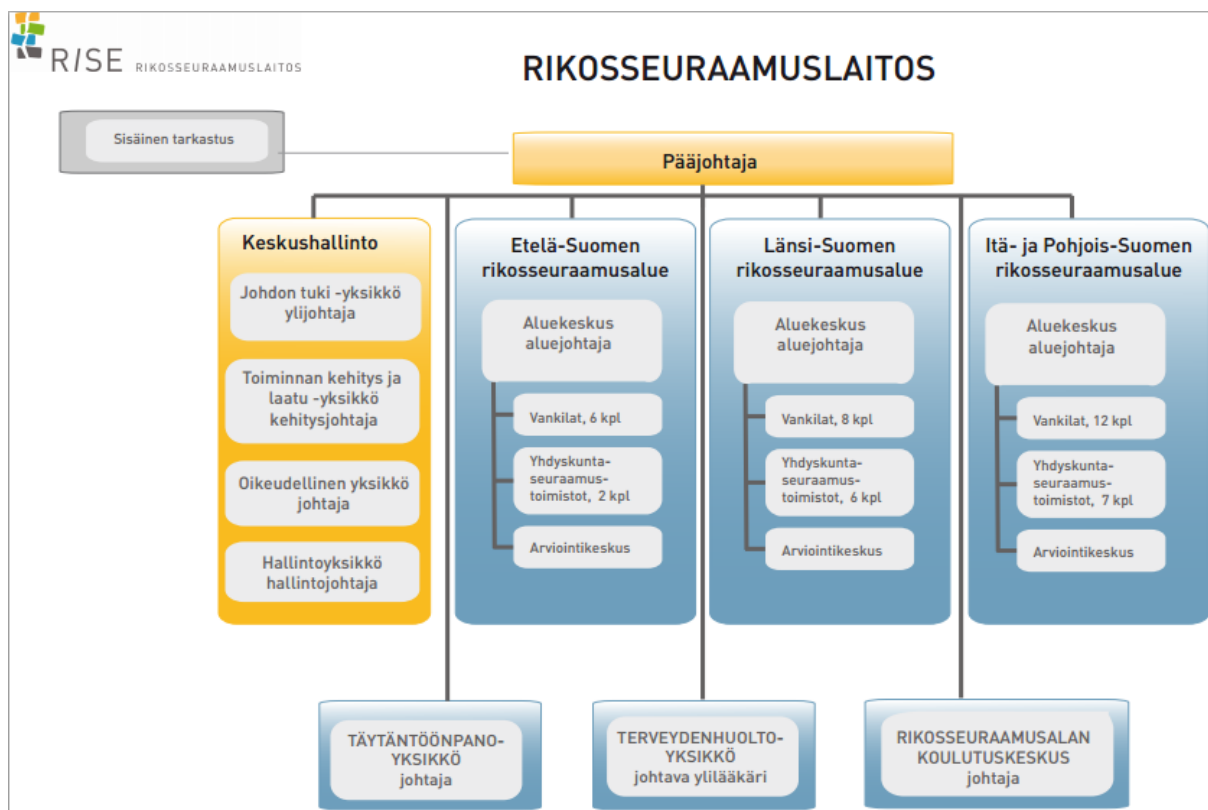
RISE RIKOSSEURAAMUSLAITOS

RIKOSSEURAAMUSLAITOS

Sisäinen tarkastus

Pääjohtaja

Keskushallinto

Johdon tuki -yksikkö ylijohtaja

Toiminnan kehitys ja laatu -yksikkö kehitysjohtaja

Oikeudellinen yksikkö johtaja

Hallintoyksikkö hallintojohtaja

Etelä-Suomen rikosseuraamusalue

Aluekeskus aluejohtaja

Vankilat, 6 kpl

Yhdyskuntaseuraamustoimistot, 2 kpl

Arviointikeskus

Länsi-Suomen rikosseuraamusalue

Aluekeskus aluejohtaja

Vankilat, 8 kpl

Yhdyskuntaseuraamustoimistot, 6 kpl

Arviointikeskus

Itä- ja Pohjois-Suomen rikosseuraamusalue

Aluekeskus aluejohtaja

Vankilat, 12 kpl

Yhdyskuntaseuraamustoimistot, 7 kpl

Arviointikeskus

TÄYTÄNTÖÖNPANOYKSIKKÖ johtaja

TERVEYDENHUOLTOYKSIKKÖ johtava ylilääkäri

RIKOSSEURAAMUSALAN KOULUTUSKESKUS johtaja